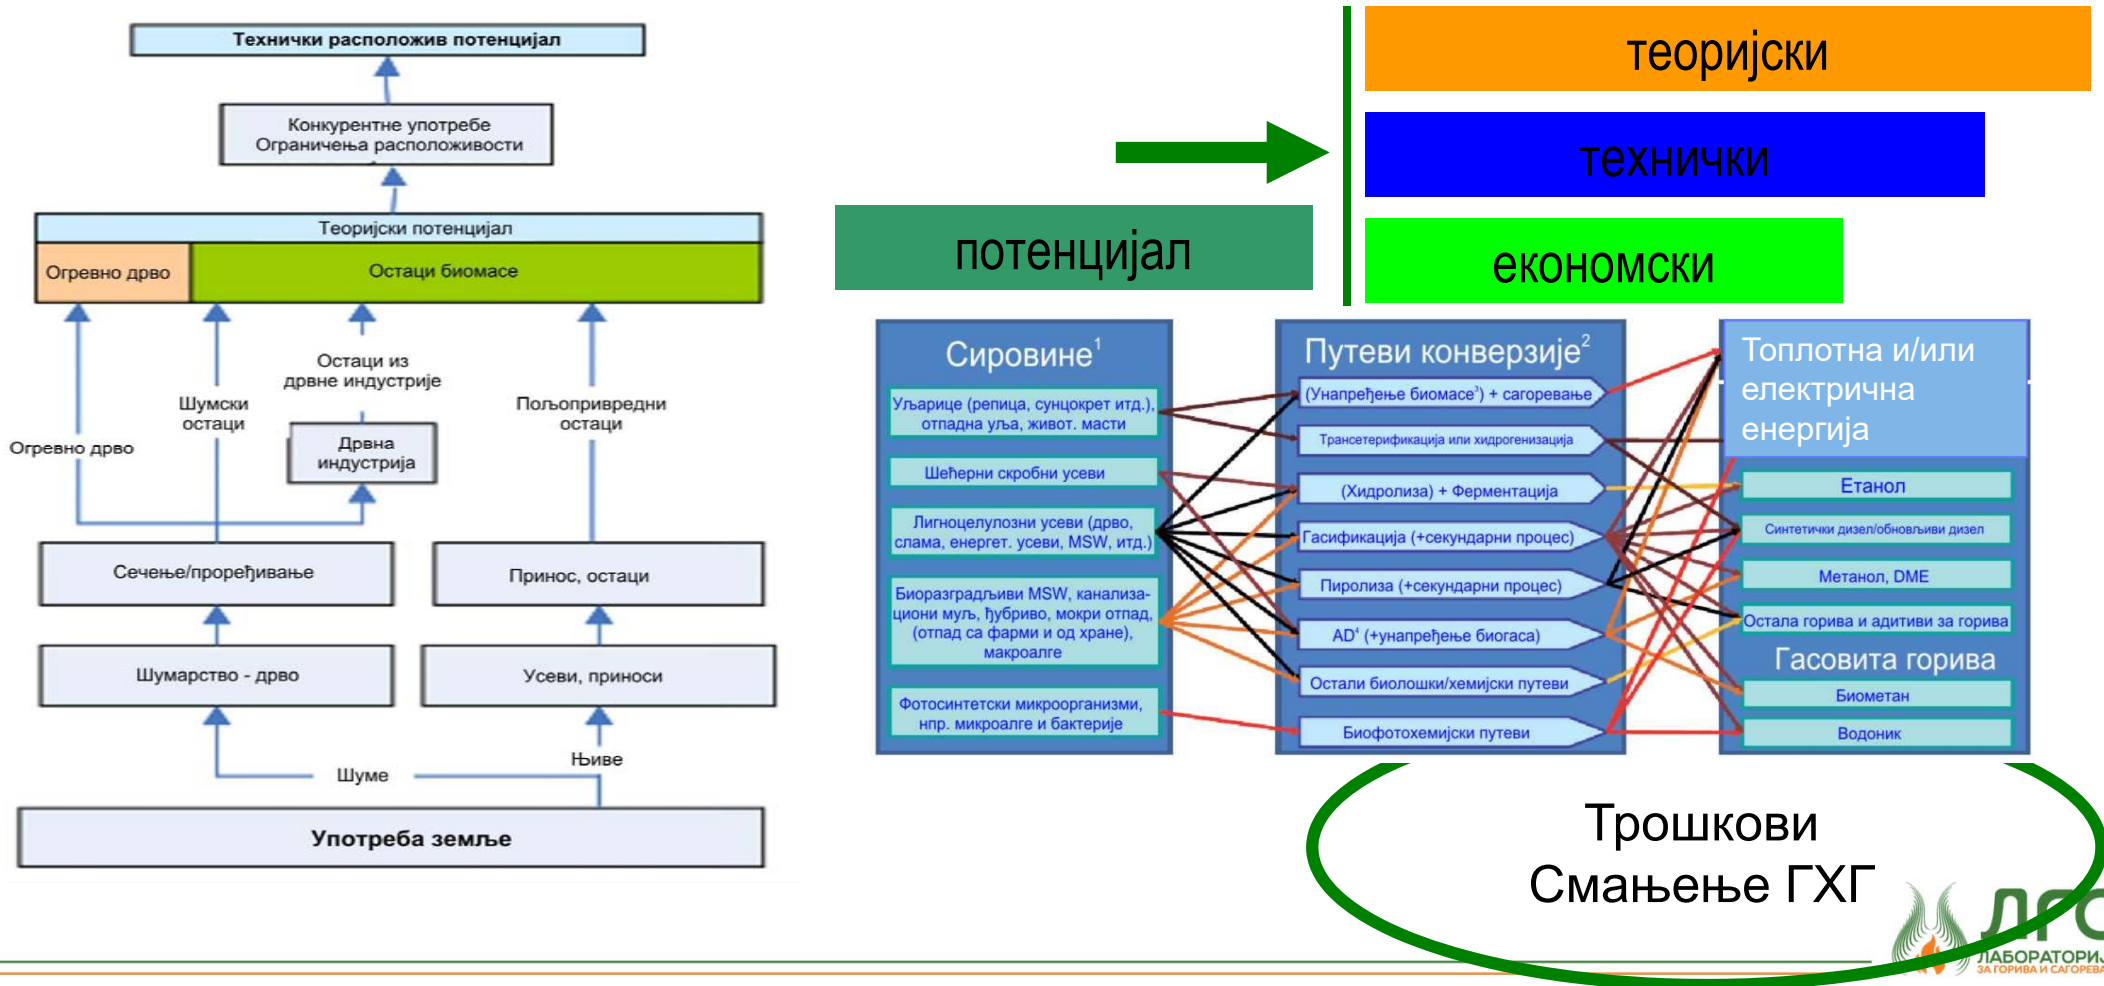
Технички расположив потенцијал

Конкурентне употребе
Ограничења расположивости

Теоријски потенцијал

Огревно дрво

Остаци биомасе

Огревно дрво

Шумски остаци

Остаци из дрвне индустрије

Дрвна индустрија

Пољопривредни остаци

Сечење/проређивање

Принос, остаци

Шумарство - дрво

Усеви, приноси

Шуме

Њиве

Употреба земље

теоријски

технички

економски

потенцијал

Сировине$^1$

Уљарице (репица, сунцокрет итд.), отпадна уља, живот. масти

Шећерни скробни усеви

Лигноцелулозни усеви (дрво, слама, енергет. усеви, MSW, итд.)

Биоразградљиви MSW, канализациони муљ, ђубриво, мокри отпад, (отпад са фарми и од хране), макроалге

Фотосинтетски микроорганизми, нпр. микроалге и бактерије

Путеви конверзије$^2$

(Унапређење биомасе$^3$) + сагоревање

Трансетерификација или хидрогенизација

(Хидролиза) + Ферментација

Гасификација (+секундарни процес)

Пиролиза (+секундарни процес)

AD$^4$ (+унапређење биогаса)

Остали биолошки/хемијски путеви

Биофотохемијски путеви

Топлотна и/или електрична енергија

Етанол

Синтетички дизел/обновљиви дизел

Метанол, DME

Остала горива и адитиви за горива

Гасовита горива

Биометан

Водоник

Трошкови
Смањење ГХГ

ЛГС
ЛАБОРАТОРИЈ
ЗА ГОРИВА И САГОРЕВА